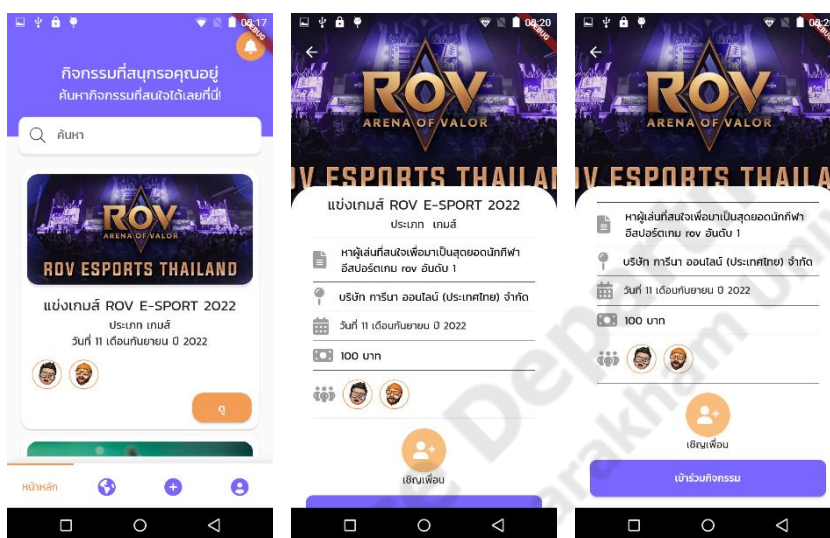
08:17

DEBUG

กิจกรรมที่สนุกรอคุณอยู่

ค้นหากิจกรรมที่สนใจได้เลยที่นี่!

ค้นหา

ROV
ARENA OF VALOR
ROV ESPORTS THAILAND

แข่งเกมส์ ROV E-SPORT 2022

ประเภท เกมส์

วันที่ 11 เดือนกันยายน ปี 2022

ดู

หน้าหลัก

08:20

DEBUG

ROV
ARENA OF VALOR
V ESPORTS THAILAI

แข่งเกมส์ ROV E-SPORT 2022

ประเภท เกมส์

หาผู้เล่นที่สนใจเพื่อมาเป็นสุดยอดนักกีฬาอีสปอร์ตเกม rov อันดับ 1

บริษัท การีนา ออนไลน์ (ประเทศไทย) จำกัด

วันที่ 11 เดือนกันยายน ปี 2022

100 บาท

เชิญเพื่อน

DEBUG

ROV
ARENA OF VALOR
V ESPORTS THAILA

หาผู้เล่นที่สนใจเพื่อมาเป็นสุดยอดนักกีฬาอีสปอร์ตเกม rov อันดับ 1

บริษัท การีนา ออนไลน์ (ประเทศไทย) จำกัด

วันที่ 11 เดือนกันยายน ปี 2022

100 บาท

เชิญเพื่อน

เข้าร่วมกิจกรรม